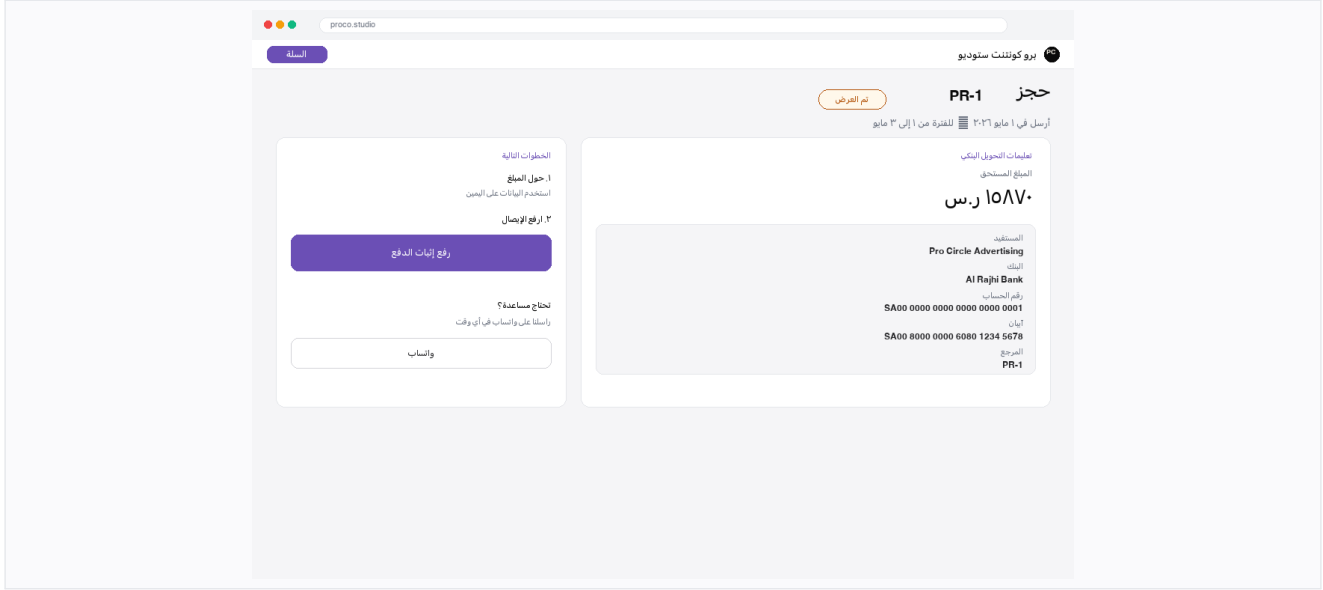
proco.studio

PC برو كونتنت ستوديو

السلة

حجز PR-1

تم العرض

أرسل في ١ مايو ٢٠٢٦ للفترة من ١ إلى ٣ مايو

تعليمات التحويل البنكي

المبلغ المستحق

١٥٨٧٠ ر.س

المستفيد
Pro Circle Advertising

البنك
Al Rajhi Bank

رقم الحساب
SA00 0000 0000 0000 0000 0001

آيبان
SA00 8000 0000 6080 1234 5678

المرجع
PR-1

الخطوات التالية

١. حول المبلغ
استخدم البيانات على اليمين

٢. ارفع الإيصال

رفع إثبات الدفع

تحتاج مساعدة؟
راسلنا على واتساب في أي وقت

واتساب